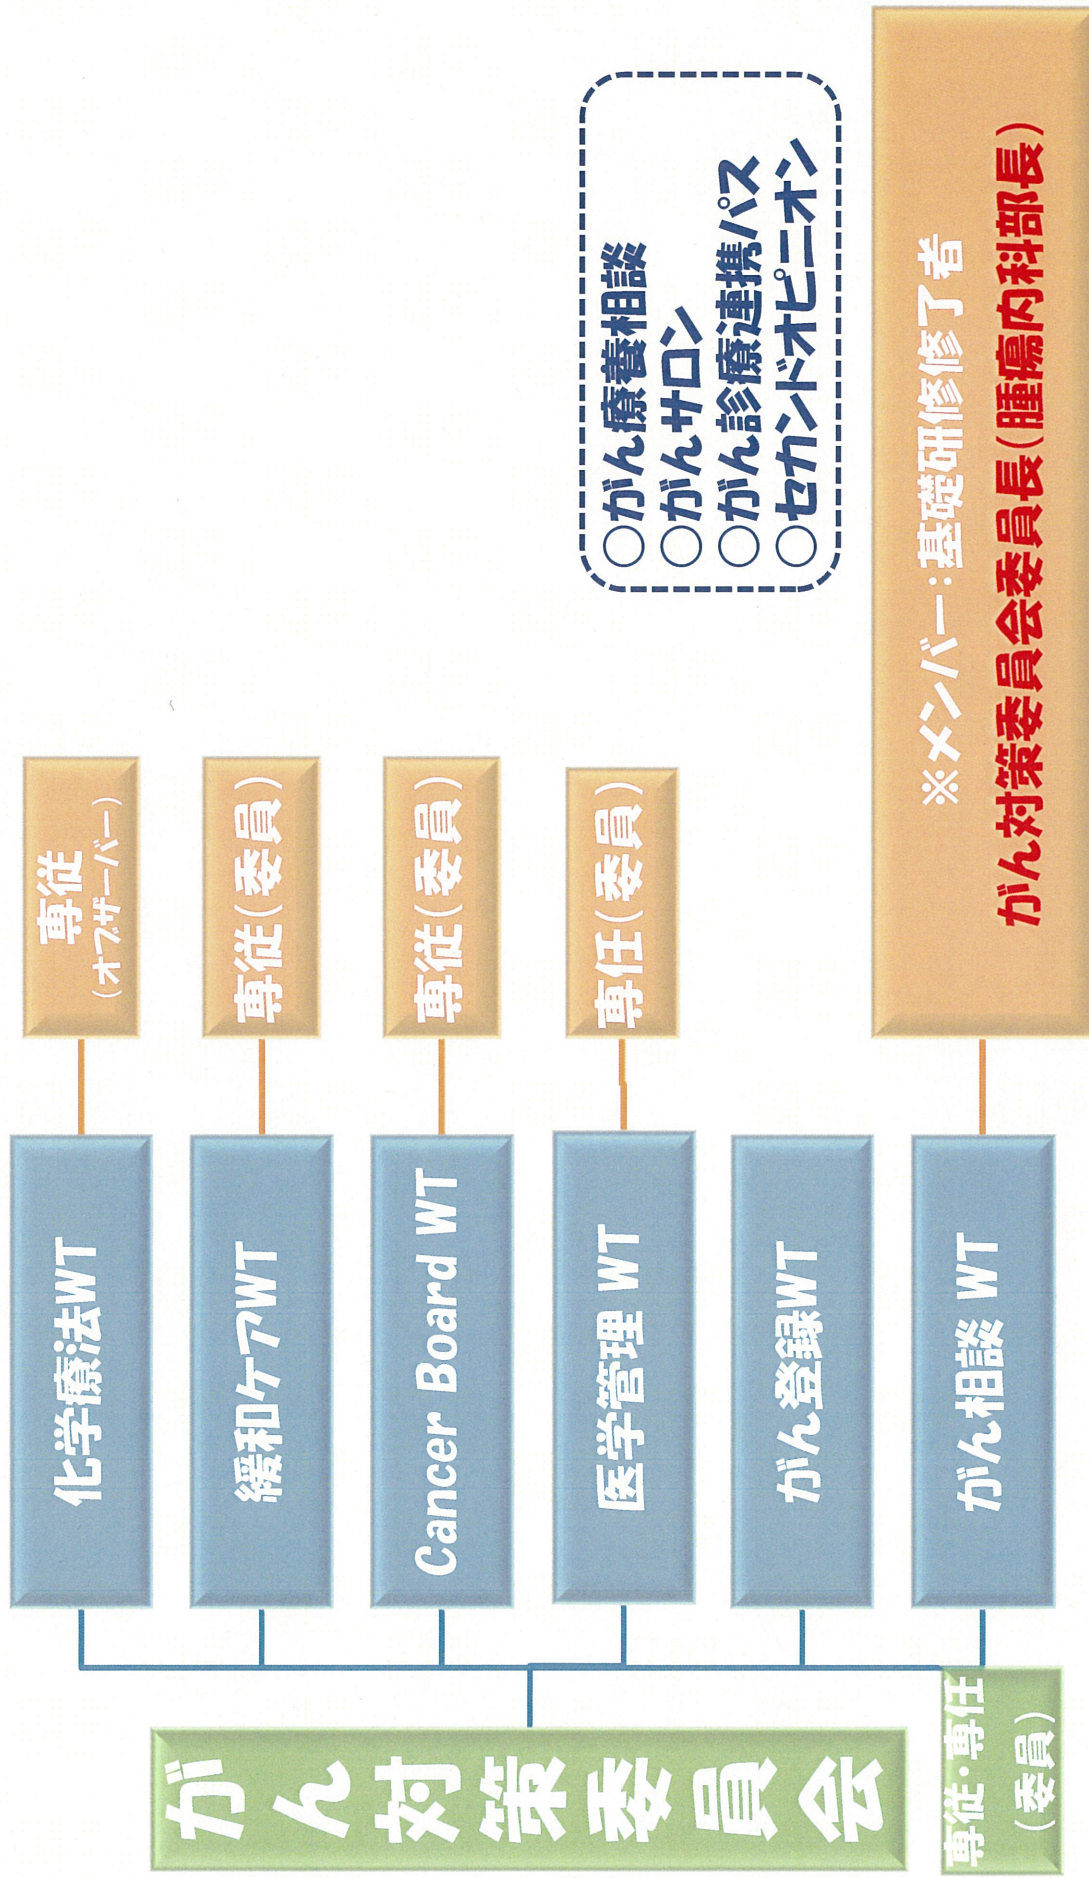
がん対策委員会

専従・専任
（委員）

化学療法WT

専従
（オブザーバー）

緩和ケアWT

専従（委員）

Cancer Board WT

専従（委員）

医学管理 WT

専任（委員）

がん登録WT

がん相談 WT

※メンバー：基礎研修修了者
がん対策委員会委員長（腫瘍内科部長）

○がん療養相談
○がんサロン
○がん診療連携パス
○セカンドオピニオン